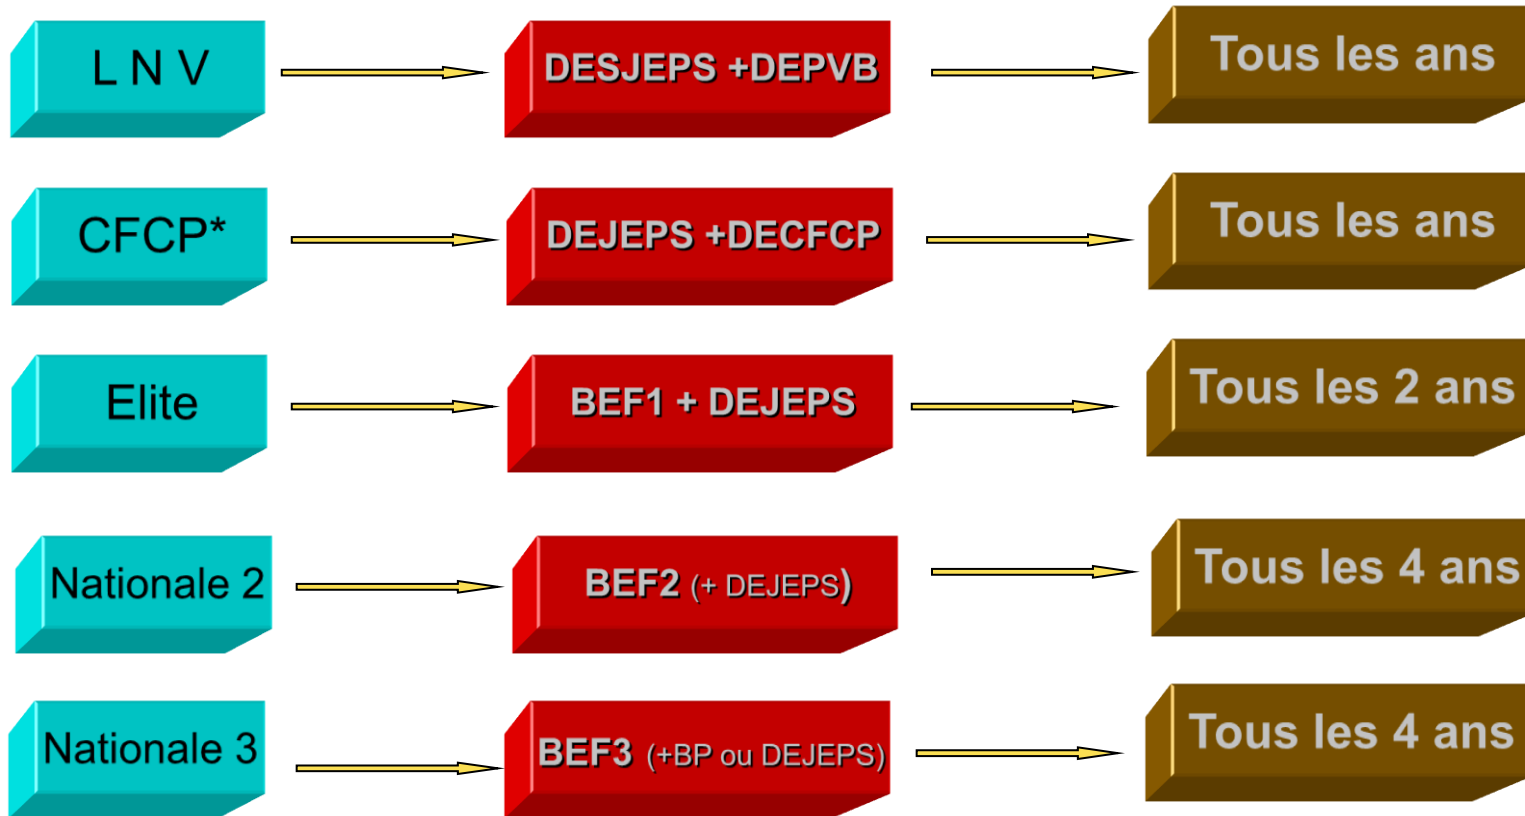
L N V

DESJEPS +DEPVB

Tous les ans

CFCP*

DEJEPS +DECFCP

Tous les ans

Elite

BEF1 + DEJEPS

Tous les 2 ans

Nationale 2

BEF2 (+ DEJEPS)

Tous les 4 ans

Nationale 3

BEF3 (+BP ou DEJEPS)

Tous les 4 ans